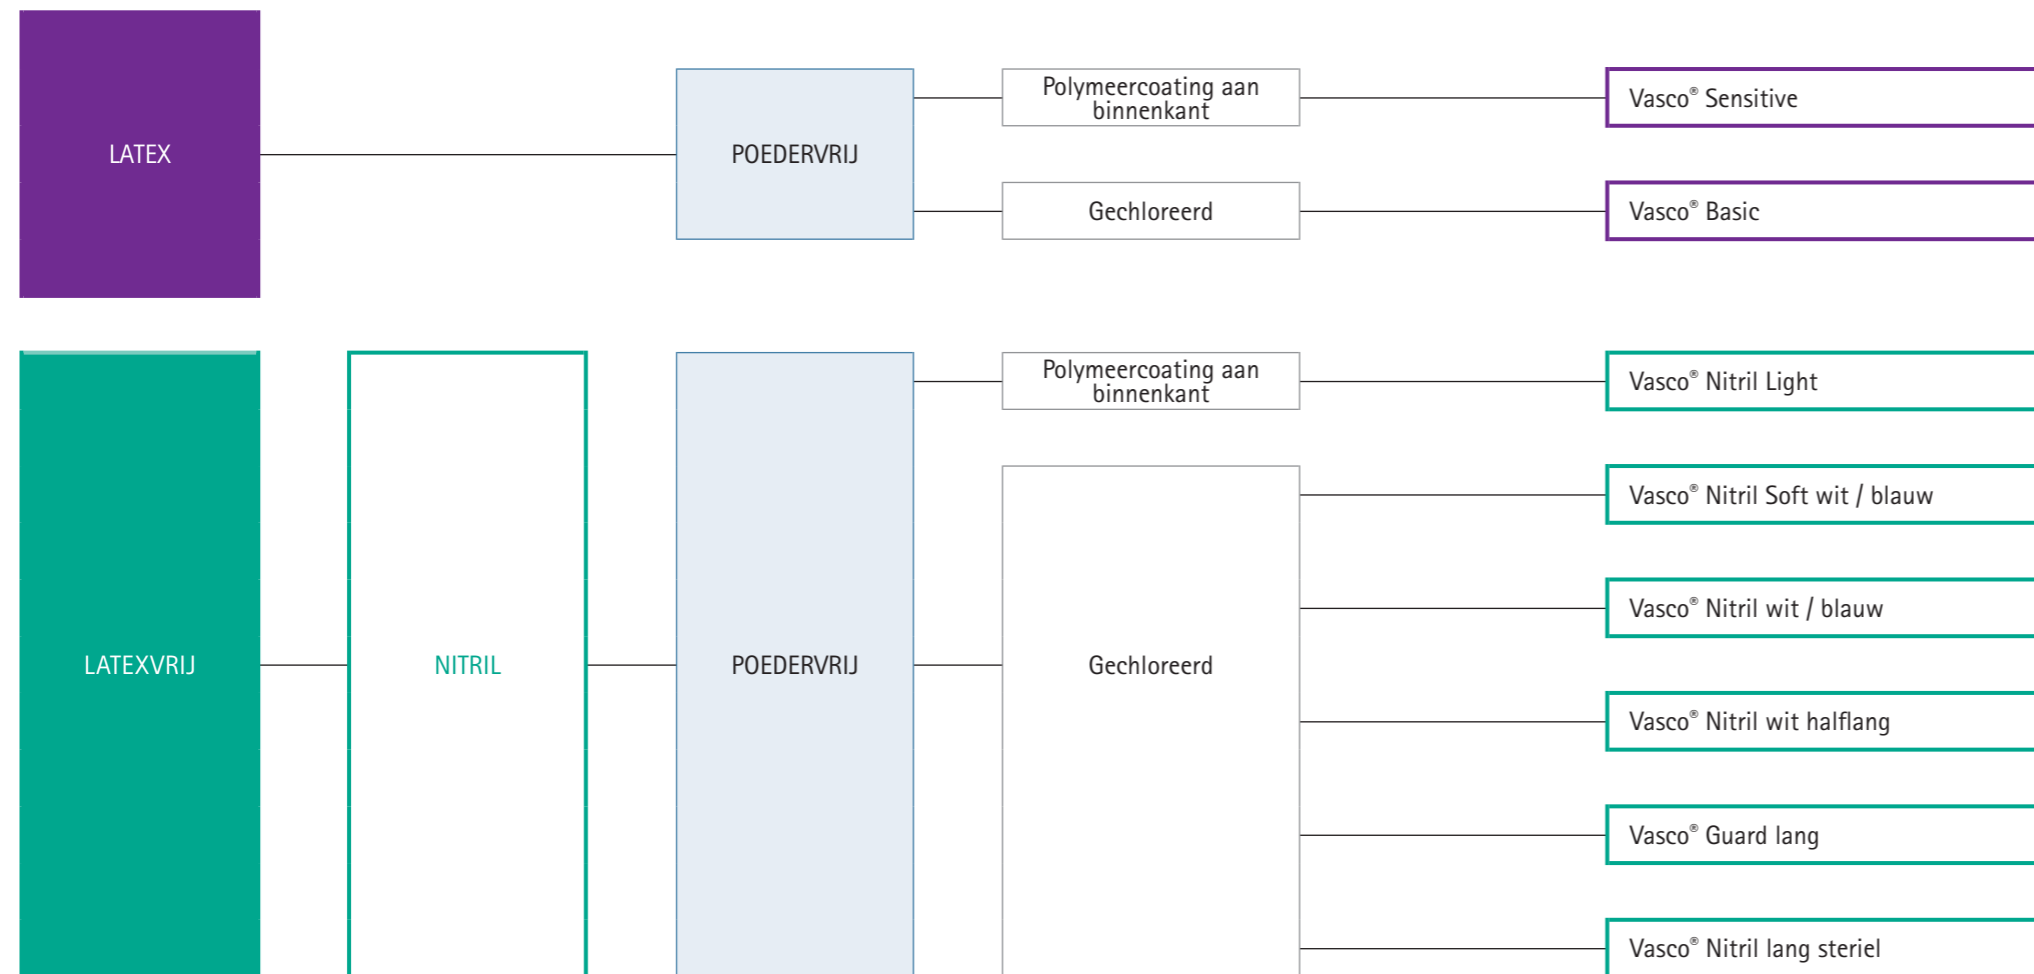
LATEX

POEDERVRIJ

Polymeercoating aan binnenkant

Vasco® Sensitive

Gechloreerd

Vasco® Basic

LATEXVRIJ

NITRIL

POEDERVRIJ

Polymeercoating aan binnenkant

Vasco® Nitril Light

Gechloreerd

Vasco® Nitril Soft wit / blauw

Vasco® Nitril wit / blauw

Vasco® Nitril wit halflang

Vasco® Guard lang

Vasco® Nitril lang steriel